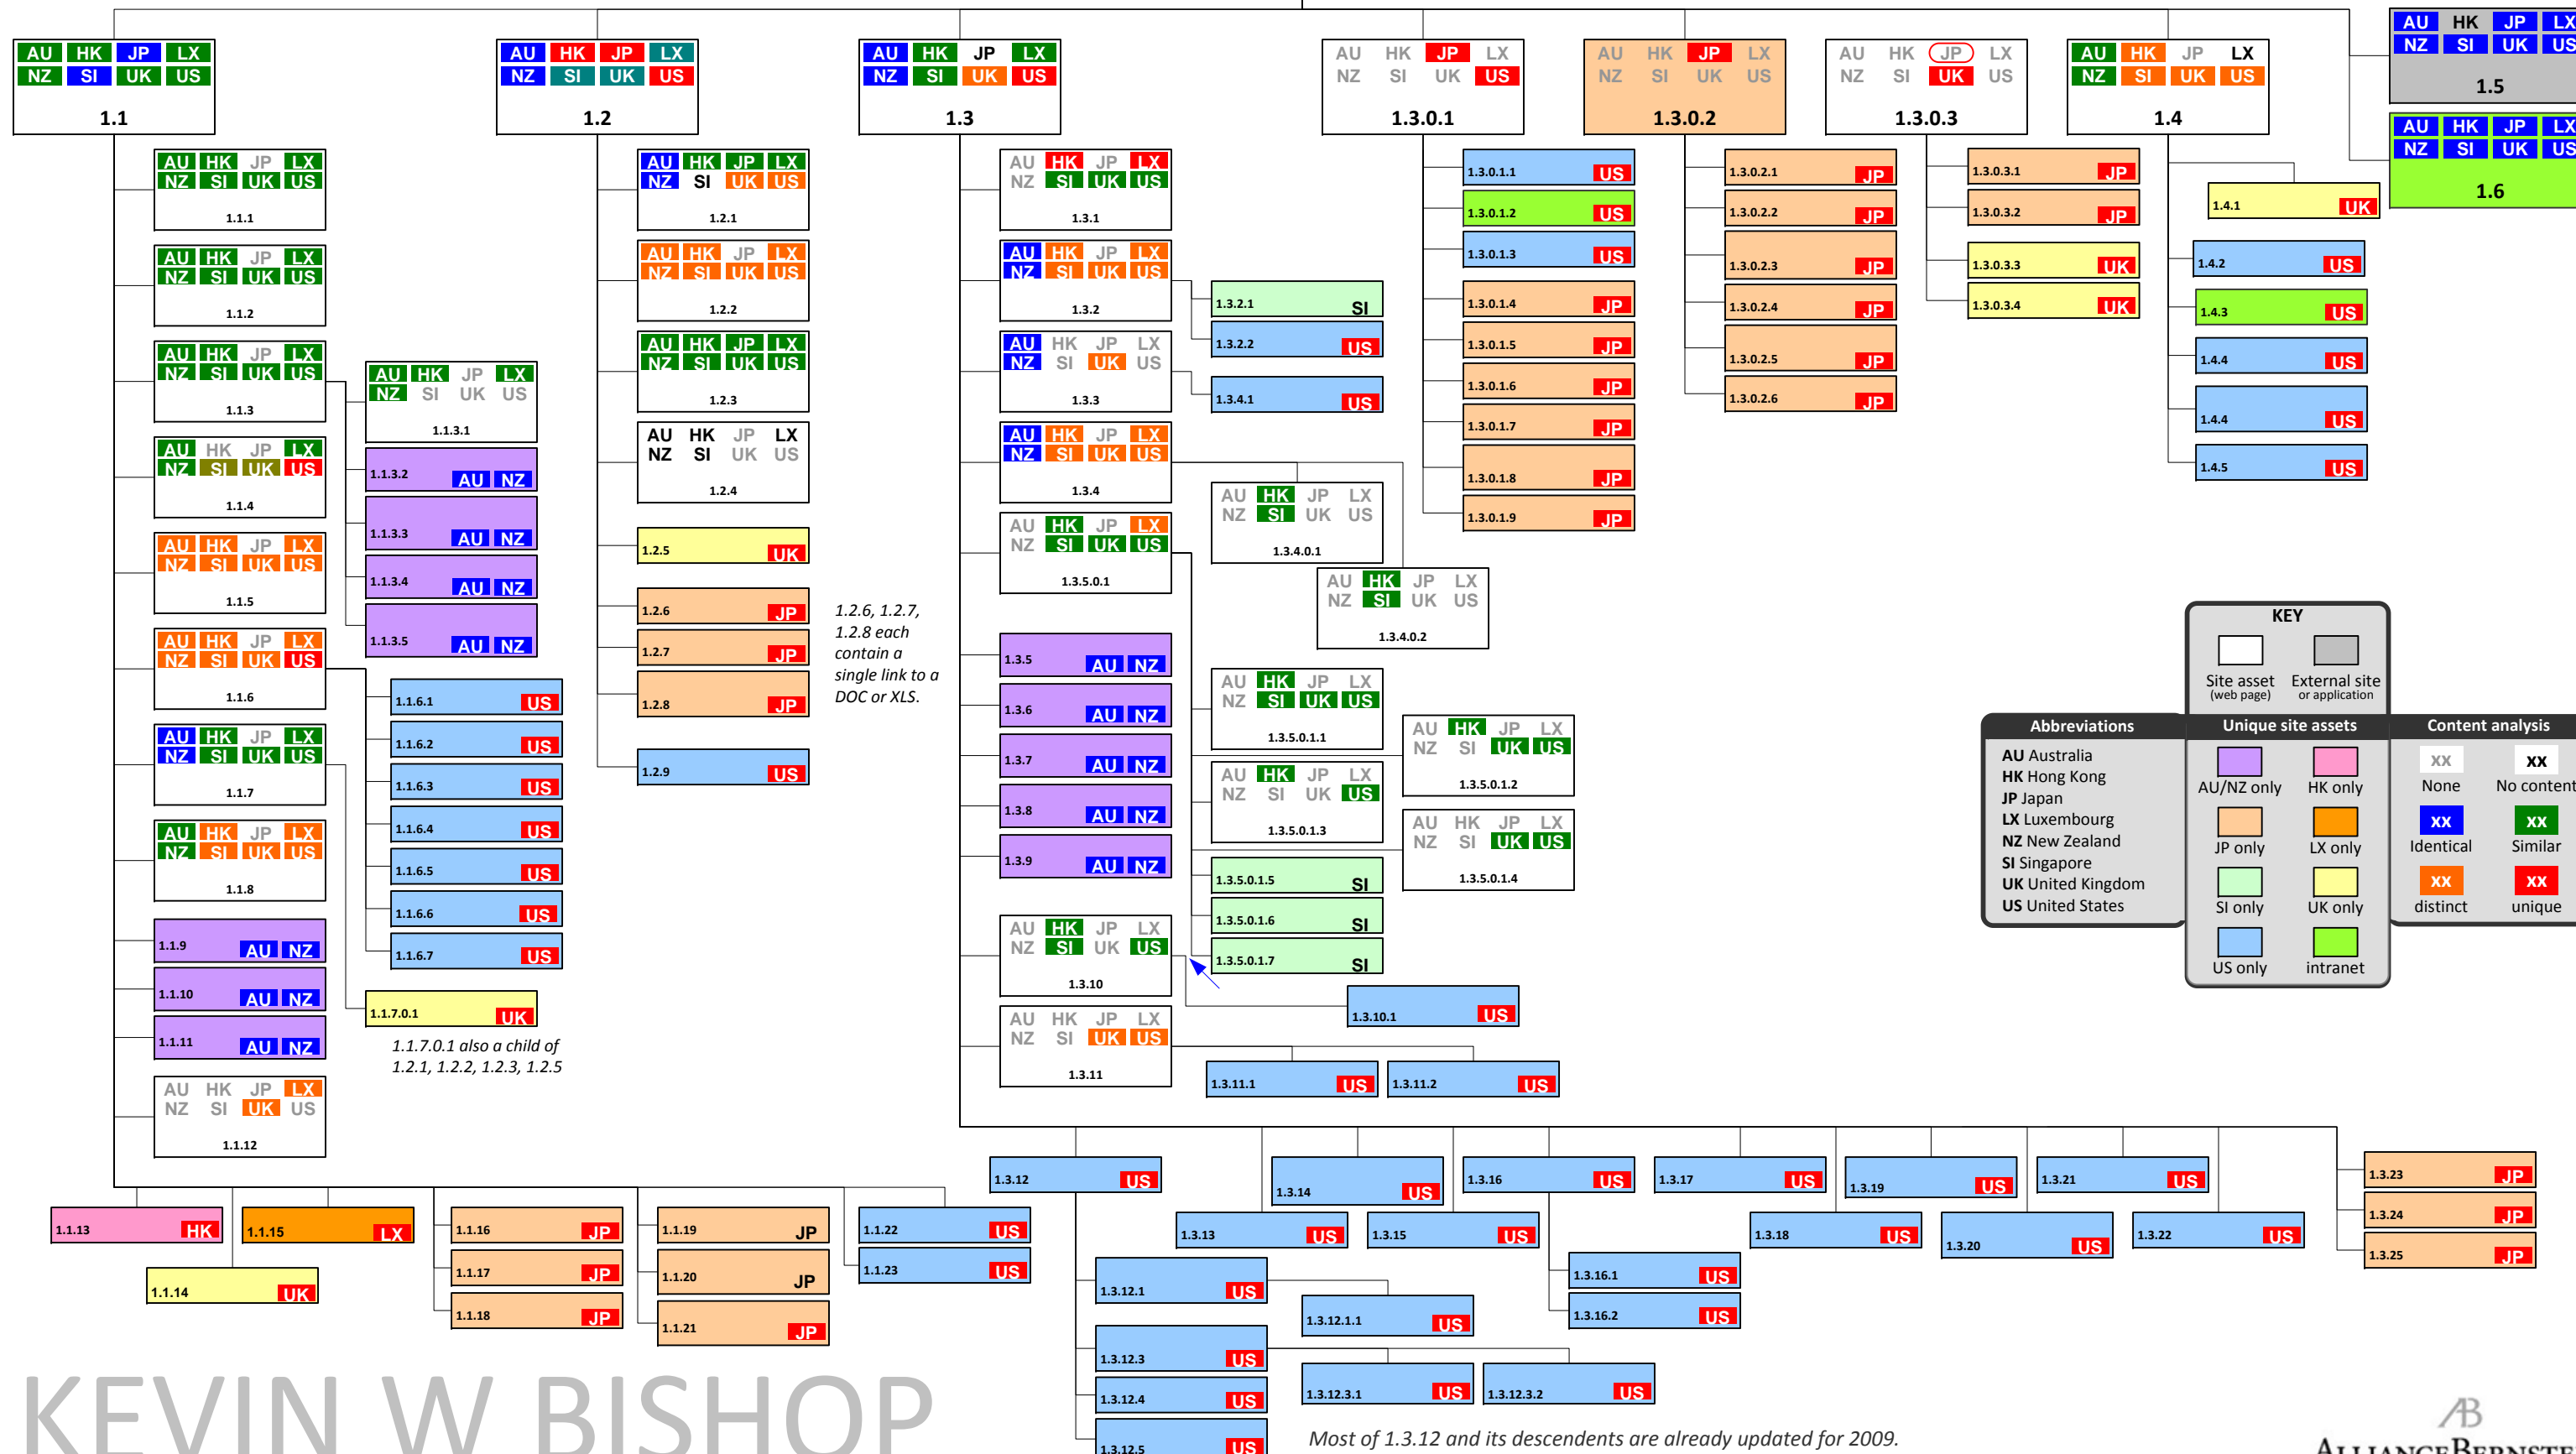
AU HK JP LX
NZ SI UK US
1.1

AU HK JP LX
NZ SI UK US
1.2

AU HK JP LX
NZ SI UK US
1.3

AU HK JP LX
NZ SI UK US
1.3.0.1

AU HK JP LX
NZ SI UK US
1.3.0.2

AU HK JP LX
NZ SI UK US
1.3.0.3

AU HK JP LX
NZ SI UK US
1.4

AU HK JP LX
NZ SI UK US
1.5

AU HK JP LX
NZ SI UK US
1.6

AU HK JP LX NZ SI UK US 1.1.1
AU HK JP LX NZ SI UK US 1.1.2
AU HK JP LX NZ SI UK US 1.1.3
AU HK JP LX NZ SI UK US 1.1.4
AU HK JP LX NZ SI UK US 1.1.5
AU HK JP LX NZ SI UK US 1.1.6
AU HK JP LX NZ SI UK US 1.1.7
AU HK JP LX NZ SI UK US 1.1.8
1.1.9 AU NZ
1.1.10 AU NZ
1.1.11 AU NZ
AU HK JP LX NZ SI UK US 1.1.12

AU HK JP LX NZ SI UK US 1.1.3.1
1.1.3.2 AU NZ
1.1.3.3 AU NZ
1.1.3.4 AU NZ
1.1.3.5 AU NZ

1.1.6.1 US
1.1.6.2 US
1.1.6.3 US
1.1.6.4 US
1.1.6.5 US
1.1.6.6 US
1.1.6.7 US

1.1.7.0.1 UK
1.1.7.0.1 also a child of 1.2.1, 1.2.2, 1.2.3, 1.2.5

AU HK JP LX NZ SI UK US 1.2.1
AU HK JP LX NZ SI UK US 1.2.2
AU HK JP LX NZ SI UK US 1.2.3
AU HK JP LX NZ SI UK US 1.2.4
1.2.5 UK
1.2.6 JP
1.2.7 JP
1.2.8 JP
1.2.9 US

1.2.6, 1.2.7, 1.2.8 each contain a single link to a DOC or XLS.

AU HK JP LX NZ SI UK US 1.3.1
AU HK JP LX NZ SI UK US 1.3.2
AU HK JP LX NZ SI UK US 1.3.3
AU HK JP LX NZ SI UK US 1.3.4
AU HK JP LX NZ SI UK US 1.3.5.0.1
1.3.5 AU NZ
1.3.6 AU NZ
1.3.7 AU NZ
1.3.8 AU NZ
1.3.9 AU NZ
AU HK JP LX NZ SI UK US 1.3.10
AU HK JP LX NZ SI UK US 1.3.11

1.3.2.1 SI
1.3.2.2 US
1.3.4.1 US
AU HK JP LX NZ SI UK US 1.3.4.0.1
AU HK JP LX NZ SI UK US 1.3.4.0.2
AU HK JP LX NZ SI UK US 1.3.5.0.1.1
AU HK JP LX NZ SI UK US 1.3.5.0.1.2
AU HK JP LX NZ SI UK US 1.3.5.0.1.3
AU HK JP LX NZ SI UK US 1.3.5.0.1.4
1.3.5.0.1.5 SI
1.3.5.0.1.6 SI
1.3.5.0.1.7 SI
1.3.10.1 US
1.3.11.1 US
1.3.11.2 US

1.3.0.1.1 US
1.3.0.1.2 US
1.3.0.1.3 US
1.3.0.1.4 JP
1.3.0.1.5 JP
1.3.0.1.6 JP
1.3.0.1.7 JP
1.3.0.1.8 JP
1.3.0.1.9 JP

1.3.0.2.1 JP
1.3.0.2.2 JP
1.3.0.2.3 JP
1.3.0.2.4 JP
1.3.0.2.5 JP
1.3.0.2.6 JP

1.3.0.3.1 JP
1.3.0.3.2 JP
1.3.0.3.3 UK
1.3.0.3.4 UK

1.4.1 UK
1.4.2 US
1.4.3 US
1.4.4 US
1.4.4 US
1.4.5 US

KEY
Site asset (web page)
External site or application

Abbreviations
AU Australia
HK Hong Kong
JP Japan
LX Luxembourg
NZ New Zealand
SI Singapore
UK United Kingdom
US United States

Unique site assets
AU/NZ only
HK only
JP only
LX only
SI only
UK only
US only
intranet

Content analysis
xx None
xx No content
xx Identical
xx Similar
xx distinct
xx unique

1.1.13 HK
1.1.14 UK
1.1.15 LX
1.1.16 JP
1.1.17 JP
1.1.18 JP
1.1.19 JP
1.1.20 JP
1.1.21 JP
1.1.22 US
1.1.23 US

1.3.12 US
1.3.13 US
1.3.14 US
1.3.15 US
1.3.16 US
1.3.17 US
1.3.18 US
1.3.19 US
1.3.20 US
1.3.21 US
1.3.22 US
1.3.23 JP
1.3.24 JP
1.3.25 JP
1.3.12.1 US
1.3.12.1.1 US
1.3.12.3 US
1.3.12.4 US
1.3.12.5 US
1.3.12.3.1 US
1.3.12.3.2 US
1.3.16.1 US
1.3.16.2 US

Most of 1.3.12 and its descendents are already updated for 2009.

KEVIN W BISHOP

AB
ALLIANCEBERNSTE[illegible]